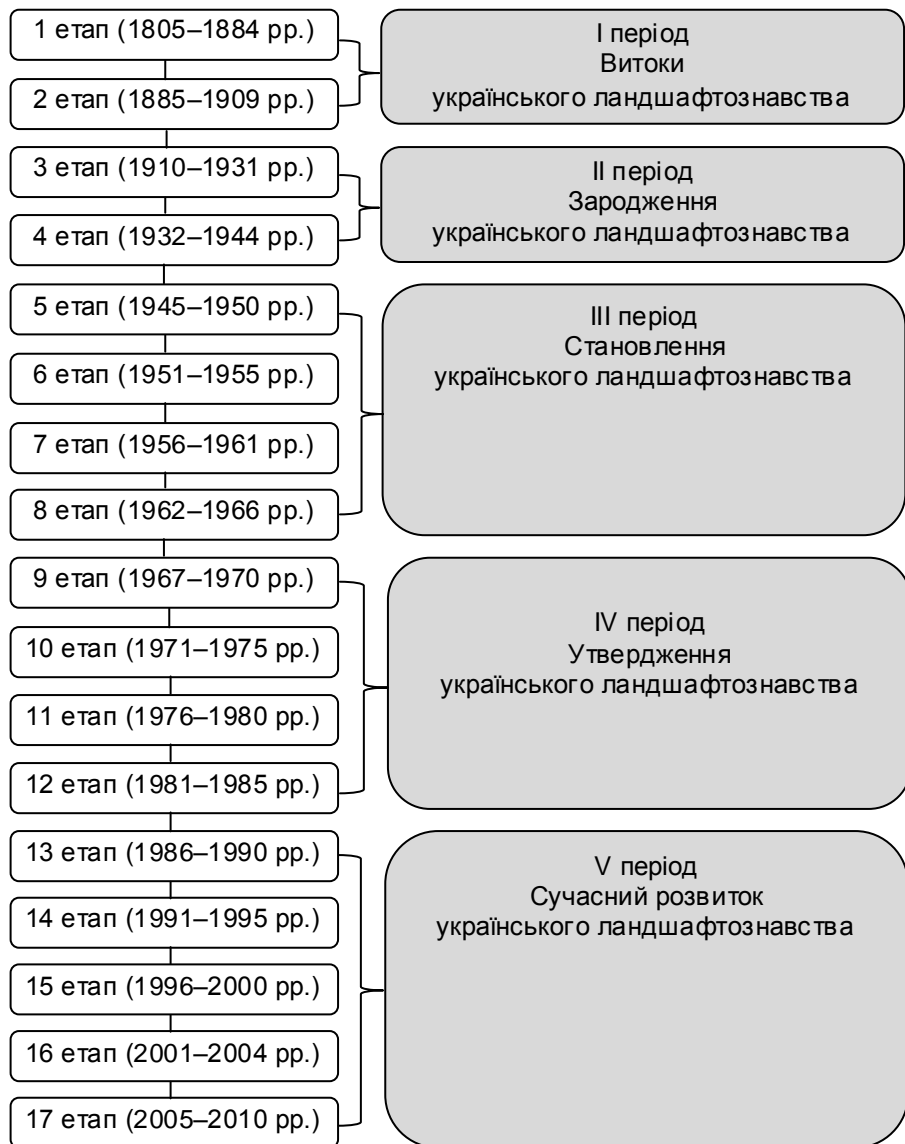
1 етап (1805–1884 рр.)

2 етап (1885–1909 рр.)

I період
Витоки
українського ландшафтознавства

3 етап (1910–1931 рр.)

4 етап (1932–1944 рр.)

II період
Зародження
українського ландшафтознавства

5 етап (1945–1950 рр.)

6 етап (1951–1955 рр.)

7 етап (1956–1961 рр.)

8 етап (1962–1966 рр.)

III період
Становлення
українського ландшафтознавства

9 етап (1967–1970 рр.)

10 етап (1971–1975 рр.)

11 етап (1976–1980 рр.)

12 етап (1981–1985 рр.)

IV період
Утвердження
українського ландшафтознавства

13 етап (1986–1990 рр.)

14 етап (1991–1995 рр.)

15 етап (1996–2000 рр.)

16 етап (2001–2004 рр.)

17 етап (2005–2010 рр.)

V період
Сучасний розвиток
українського ландшафтознавства